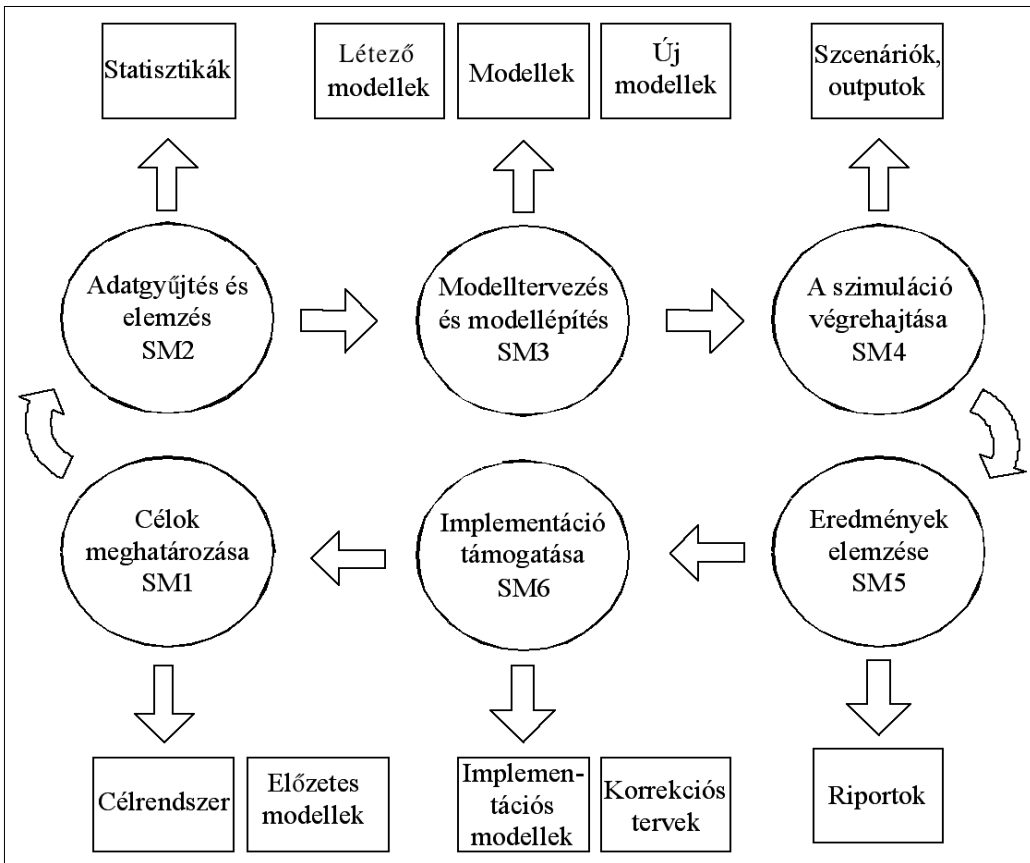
Statisztikák

Létező modellek

Modellek

Új modellek

Szcenáriók, outputok

Adatgyűjtés és elemzés SM2

Modelltervezés és modellépítés SM3

A szimuláció végrehajtása SM4

Célok meghatározása SM1

Implementáció támogatása SM6

Eredmények elemzése SM5

Célrendszer

Előzetes modellek

Implementációs modellek

Korrekciós tervek

Riportok